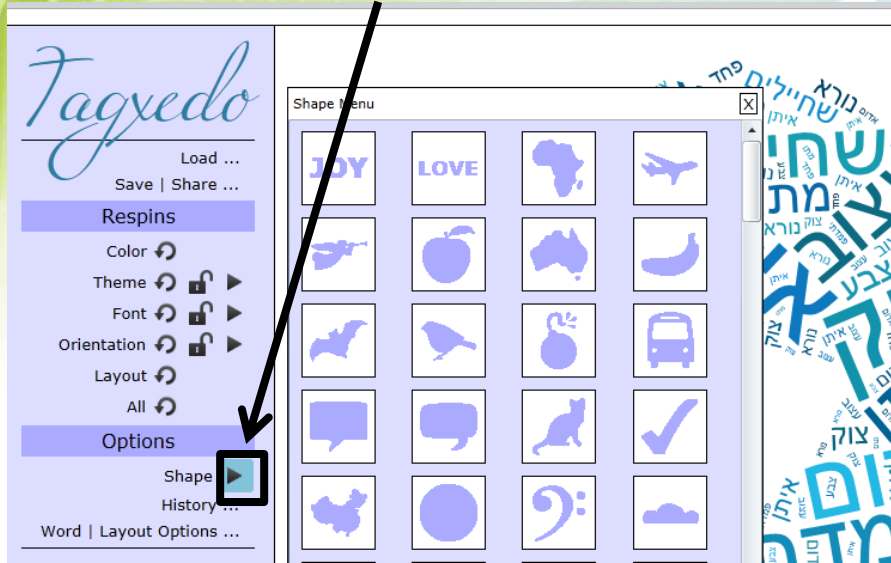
Tagxedo

Load ...

Save | Share ...

Respins

Color

Theme

Font

Orientation

Layout

All

Options

Shape

History ...

Word | Layout Options ...

Shape Menu

X

JOY

LOVE

פחד נורא שחיילים איתן מת צוק צבע פחדנו ציון צוק נורא איתן צוק איתן צבע צוק פחד פחד צוק איתן ציון